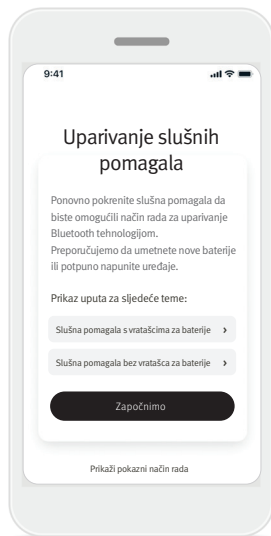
9:41

Uparivanje slušnih pomagala

Ponovno pokrenite slušna pomagala da biste omogućili način rada za uparivanje Bluetooth tehnologijom.
Preporučujemo da umetnete nove baterije ili potpuno napunite uređaje.

Prikaz uputa za sljedeće teme:

Slušna pomagala s vratašcima za baterije ›

Slušna pomagala bez vratašca za baterije ›

Započnimo

Prikaži pokazni način rada